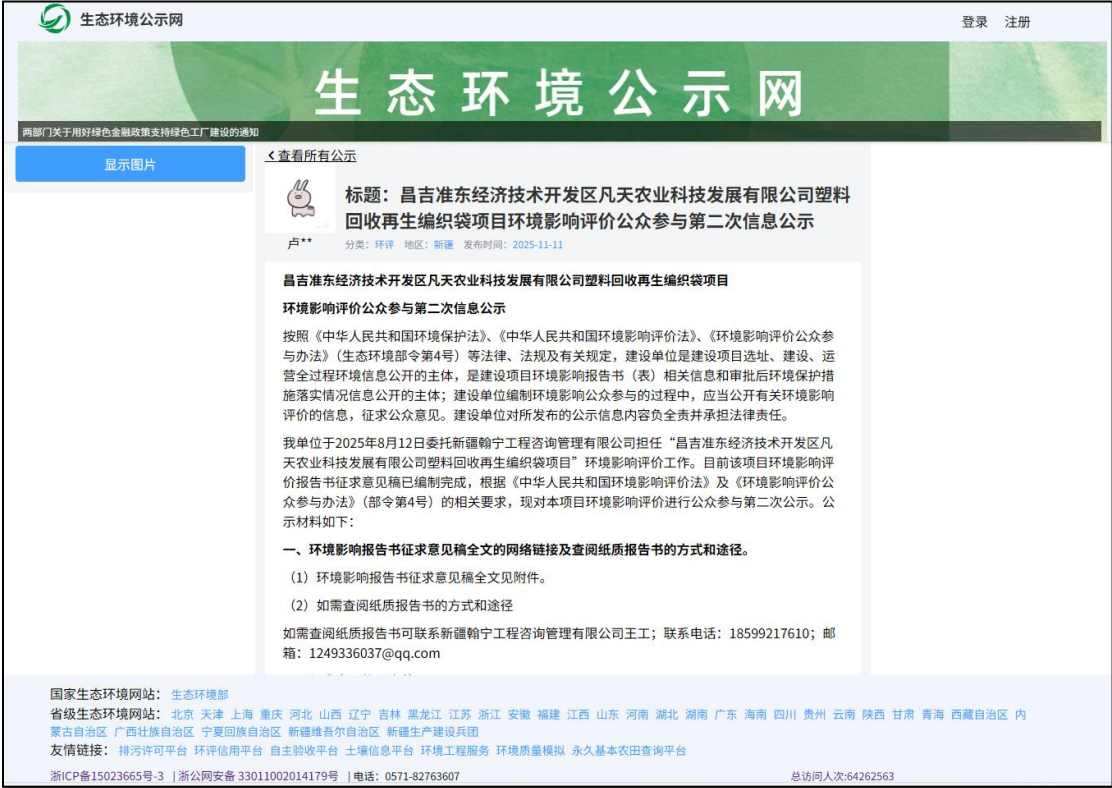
生态环境公示网

登录 注册

生态环境公示网

两部门关于用好绿色金融政策支持绿色工厂建设的通知

显示图片

< 查看所有公示

标题：昌吉准东经济技术开发区凡天农业科技发展有限公司塑料回收再生编织袋项目环境影响评价公众参与第二次信息公示

卢**

分类：环评 地区：新疆 发布时间：2025-11-11

昌吉准东经济技术开发区凡天农业科技发展有限公司塑料回收再生编织袋项目

环境影响评价公众参与第二次信息公示

按照《中华人民共和国环境保护法》、《中华人民共和国环境影响评价法》、《环境影响评价公众参与办法》（生态环境部令第4号）等法律、法规及有关规定，建设单位是建设项目选址、建设、运营全过程环境信息公开的主体，是建设项目环境影响报告书（表）相关信息和审批后环境保护措施落实情况信息公开的主体；建设单位编制环境影响公众参与的过程中，应当公开有关环境影响评价的信息，征求公众意见。建设单位对所发布的公示信息内容负全责并承担法律责任。

我单位于2025年8月12日委托新疆翰宁工程咨询管理有限公司担任“昌吉准东经济技术开发区凡天农业科技发展有限公司塑料回收再生编织袋项目”环境影响评价工作。目前该项目环境影响评价报告书征求意见稿已编制完成，根据《中华人民共和国环境影响评价法》及《环境影响评价公众参与办法》（部令第4号）的相关要求，现对本项目环境影响评价进行公众参与第二次公示。公示材料如下：

一、环境影响报告书征求意见稿全文的网络链接及查阅纸质报告书的方式和途径。

（1）环境影响报告书征求意见稿全文见附件。

（2）如需查阅纸质报告书的方式和途径

如需查阅纸质报告书可联系新疆翰宁工程咨询管理有限公司王工；联系电话：18599217610；邮箱：1249336037@qq.com

国家生态环境网站： 生态环境部

省级生态环境网站： 北京 天津 上海 重庆 河北 山西 辽宁 吉林 黑龙江 江苏 浙江 安徽 福建 江西 山东 河南 湖北 湖南 广东 海南 四川 贵州 云南 陕西 甘肃 青海 西藏自治区 内蒙古自治区 广西壮族自治区 宁夏回族自治区 新疆维吾尔自治区 新疆生产建设兵团

友情链接： 排污许可平台 环评信用平台 自主验收平台 土壤信息平台 环境工程服务 环境质量模拟 永久基本农田查询平台

浙ICP备15023665号-3 | 浙公网安备 33011002014179号 | 电话：0571-82763607

总访问人次:64262563